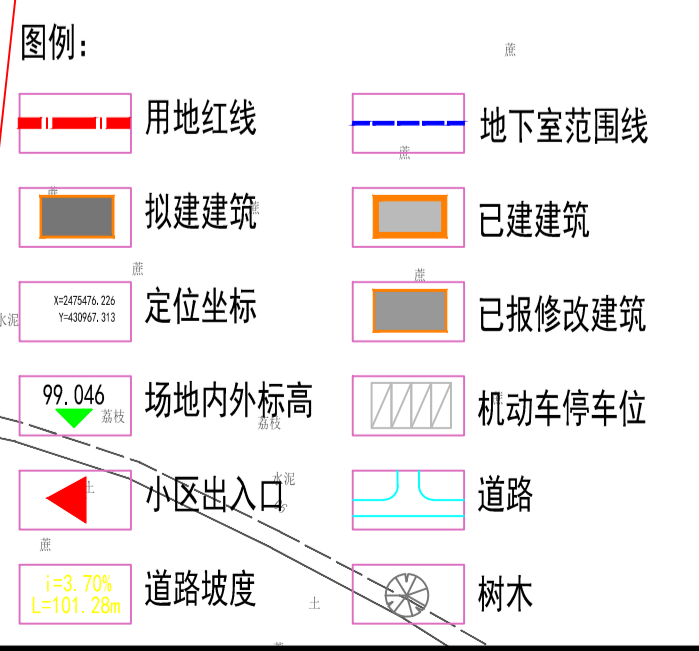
图例：

蔗

用地红线

地下室范围线

蔗

蔗

拟建建筑

已建建筑

蔗

蔗

X=2475476.226
Y=430967.313

水泥

定位坐标

已报修改建筑

99.046

荔枝

场地内外标高

荔枝

机动车停车位

水泥

小区出入口

道路

蔗

i=3.70%
L=101.28m

道路坡度

土

树木